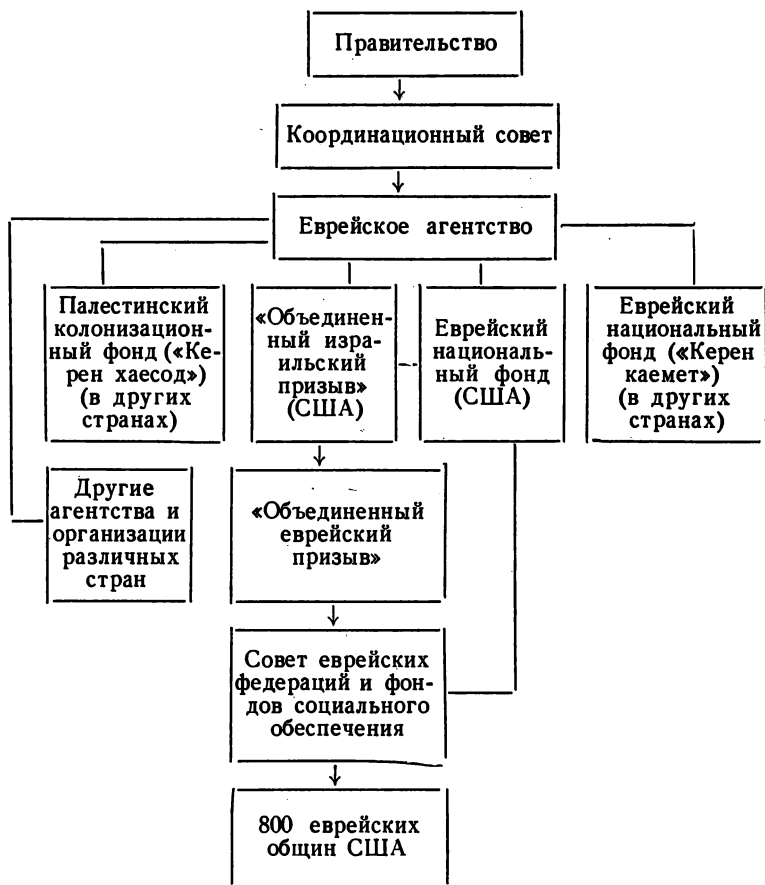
Правительство

Координационный совет

Еврейское агентство

Палестинский колонизационный фонд («Керен хаесод») (в других странах)

«Объединенный израильский призыв» (США)

Еврейский национальный фонд (США)

Еврейский национальный фонд («Керен каемет») (в других странах)

Другие агентства и организации различных стран

«Объединенный еврейский призыв»

Совет еврейских федераций и фондов социального обеспечения

800 еврейских общин США